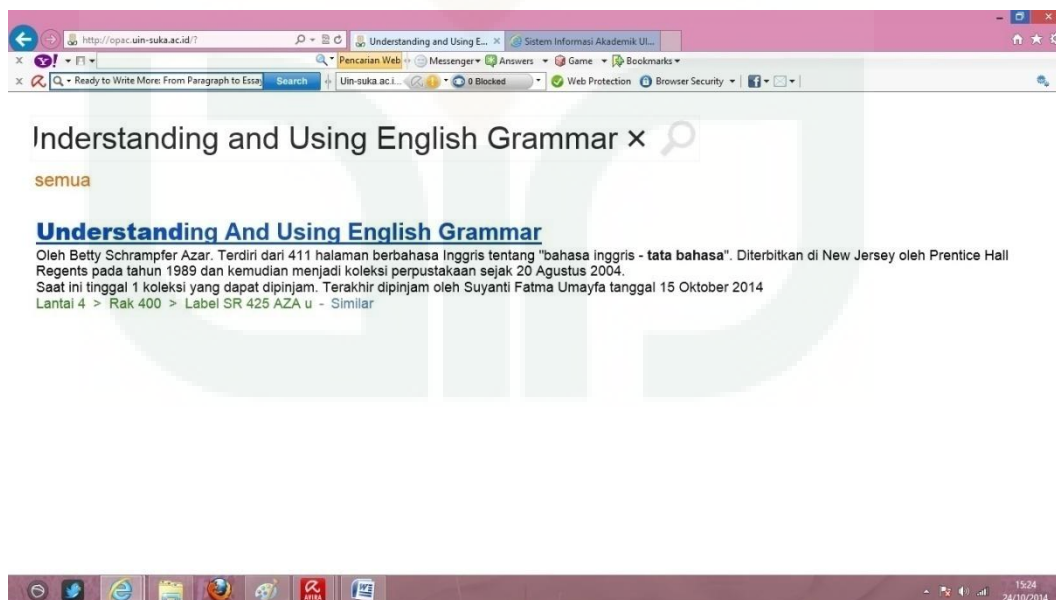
http://opac.uin-suka.ac.id/?

Understanding and Using E... ×

Sistem Informasi Akademik UI...

Pencarian Web

Messenger

Answers

Game

Bookmarks

Ready to Write More: From Paragraph to Essay

Search

Uin-suka.ac.i...

0 Blocked

Web Protection

Browser Security

Inderstanding and Using English Grammar ×

semua

Understanding And Using English Grammar

Oleh Betty Schrampfer Azar. Terdiri dari 411 halaman berbahasa Inggris tentang "bahasa inggris - tata bahasa". Diterbitkan di New Jersey oleh Prentice Hall Regents pada tahun 1989 dan kemudian menjadi koleksi perpustakaan sejak 20 Agustus 2004.
Saat ini tinggal 1 koleksi yang dapat dipinjam. Terakhir dipinjam oleh Suyanti Fatma Umayfa tanggal 15 Oktober 2014
Lantai 4 > Rak 400 > Label SR 425 AZA u - Similar

15:24
24/10/2014